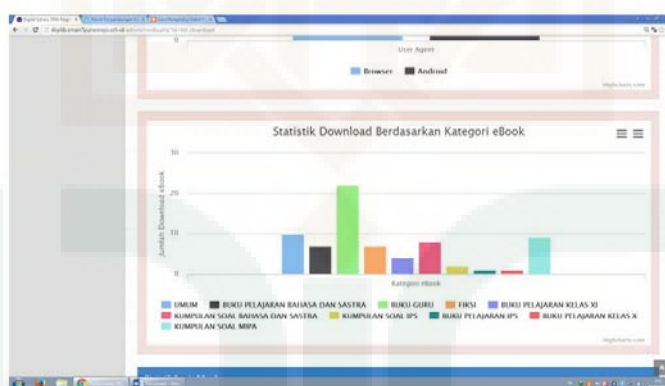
User Agent

Browser Android

Highcharts.com

Statistik Download Berdasarkan Kategori eBook

Jumlah Download eBook

30

20

10

0

Kategori eBook

UMUM BUKU PELAJARAN BAHASA DAN SASTRA BUKU GURU FIKSI BUKU PELAJARAN KELAS XI KUMPULAN SOAL BAHASA DAN SASTRA KUMPULAN SOAL IPS BUKU PELAJARAN IPS BUKU PELAJARAN KELAS X KUMPULAN SOAL MIPA

Highcharts.com